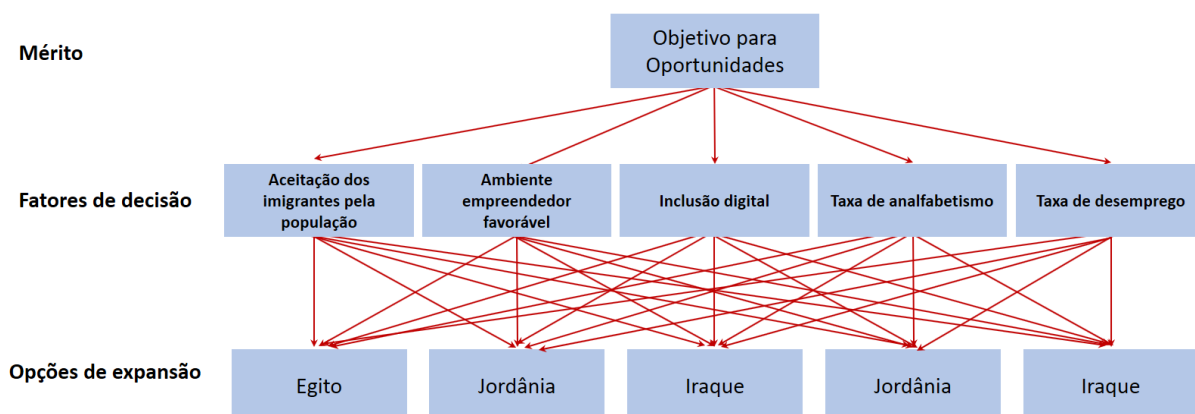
Mérito

Objetivo para Oportunidades

Fatores de decisão

Aceitação dos imigrantes pela população

Ambiente empreendedor favorável

Inclusão digital

Taxa de analfabetismo

Taxa de desemprego

Opções de expansão

Egito

Jordânia

Iraque

Jordânia

Iraque